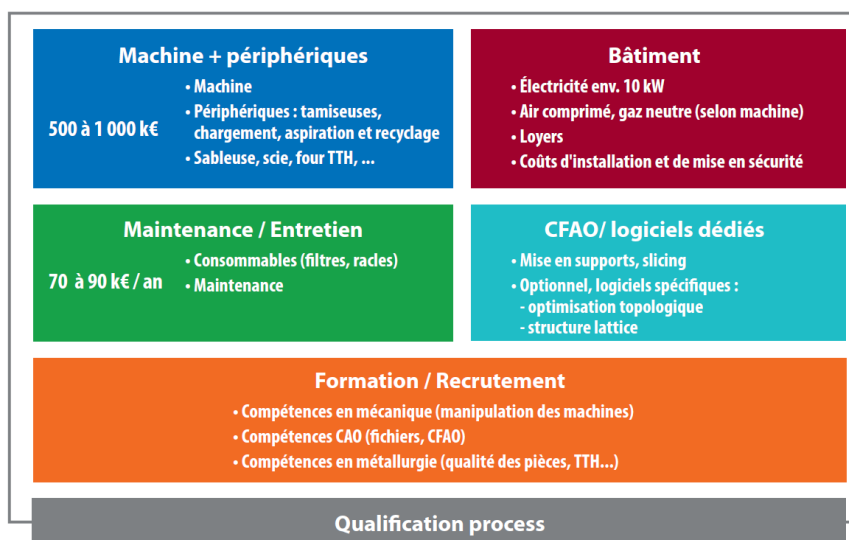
Machine + périphériques

500 à 1 000 k€

• Machine
• Périphériques : tamiseuses, chargement, aspiration et recyclage
• Sableuse, scie, four TTH, ...

Bâtiment

• Électricité env. 10 kW
• Air comprimé, gaz neutre (selon machine)
• Loyers
• Coûts d'installation et de mise en sécurité

Maintenance / Entretien

70 à 90 k€ / an

• Consommables (filtres, racles)
• Maintenance

CFAO/ logiciels dédiés

• Mise en supports, slicing
• Optionnel, logiciels spécifiques :
- optimisation topologique
- structure lattice

Formation / Recrutement

• Compétences en mécanique (manipulation des machines)
• Compétences CAO (fichiers, CFAO)
• Compétences en métallurgie (qualité des pièces, TTH...)

Qualification process